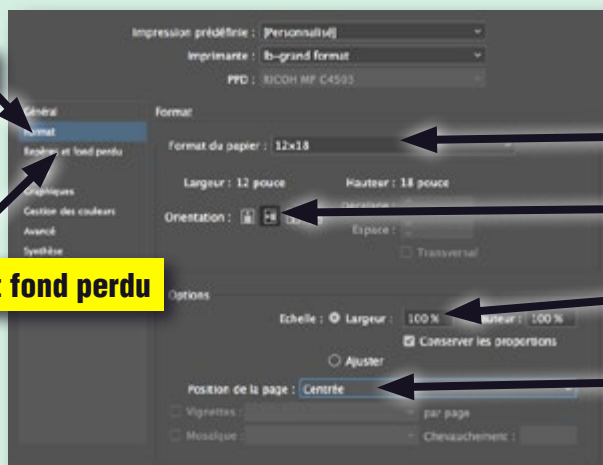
Impression prédéfinie : [Personnalisé]
Imprimante : lb-grand format
PPD : RICOH MP C4503

Général
Format
Repères et fond perdu
Graphiques
Gestion des couleurs
Avancé
Synthèse

Format

Format du papier : 12x18

Largeur : 12 pouce
Hauteur : 18 pouce

Orientation :
Décalage :
Espace :
Transversal

fond perdu

Options

Echelle : Largeur : 100 %
Hauteur : 100 %
Conserver les proportions
Ajuster

Position de la page : Centrée

Vignettes :
par page
Mosaïque :
Chevauchement :